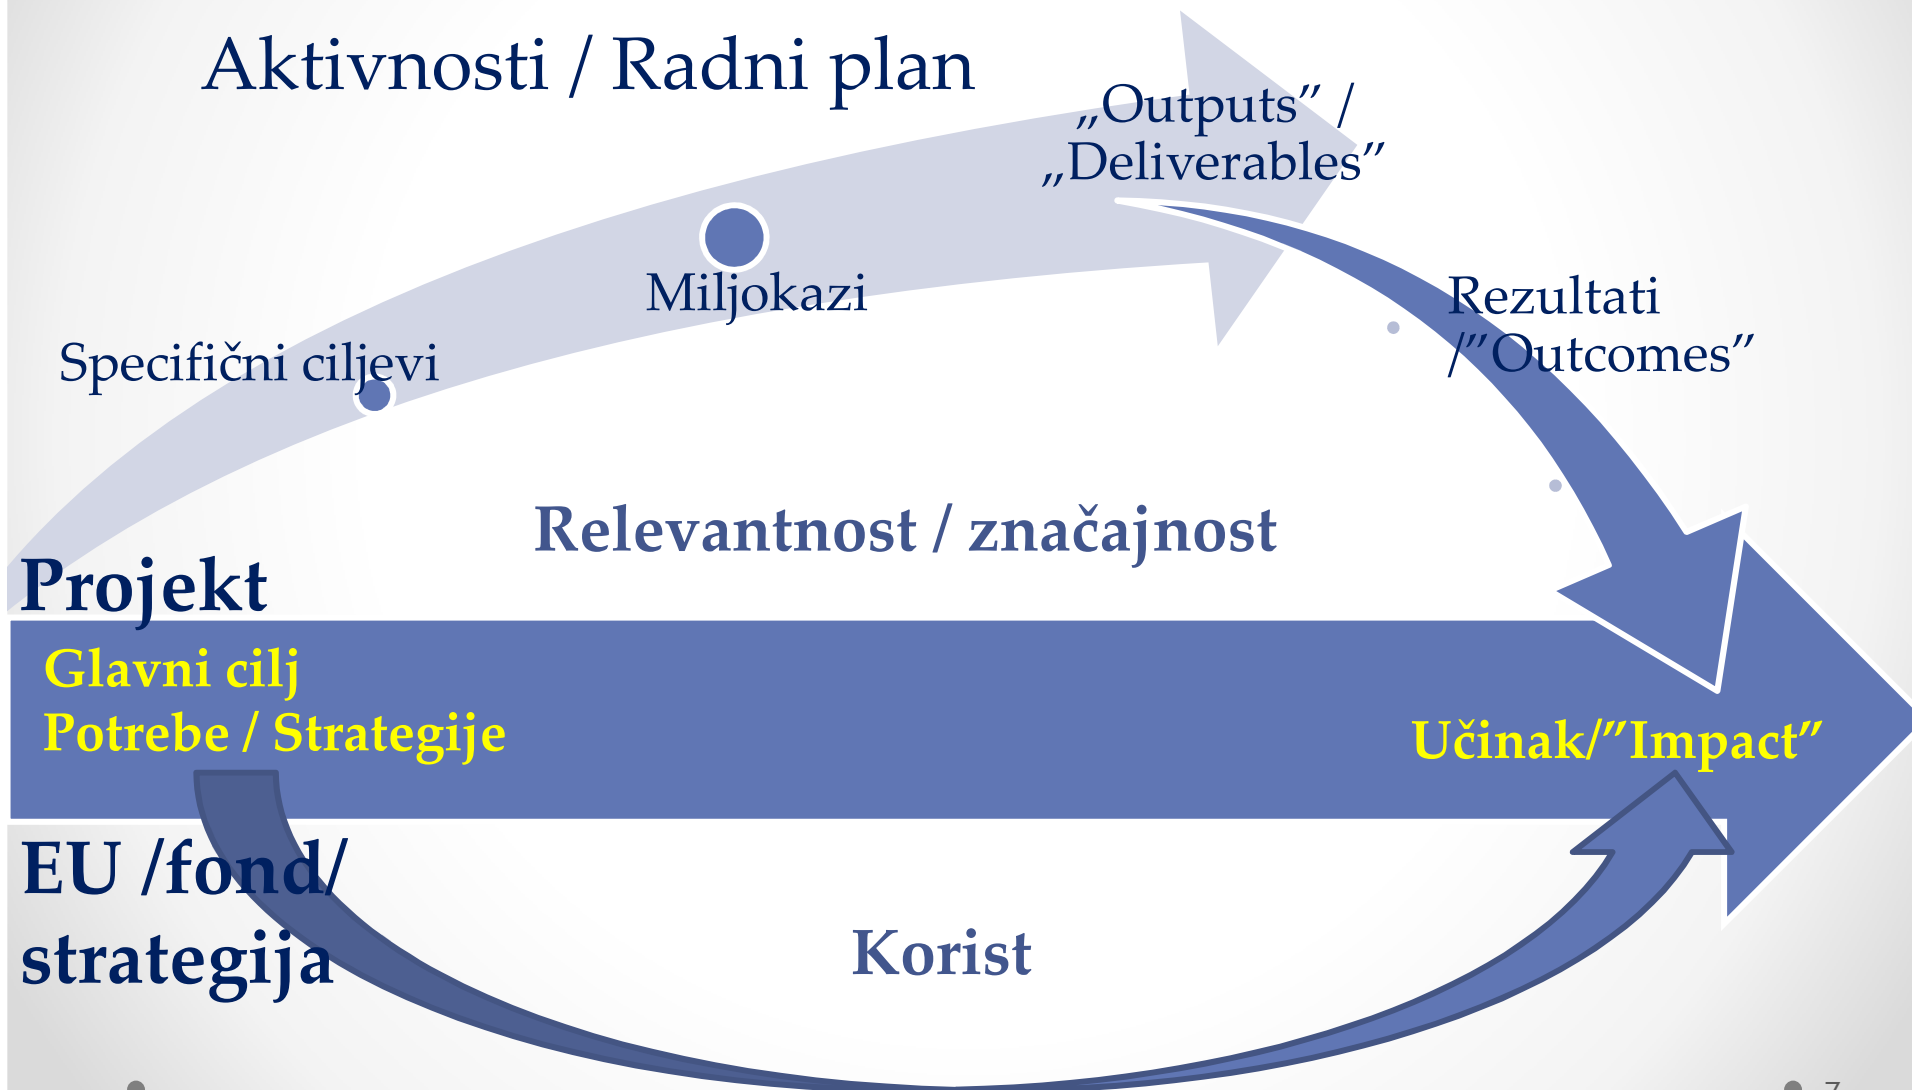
Aktivnosti / Radni plan

„Outputs” / „Deliverables”

Miljokazi

Rezultati /”Outcomes”

Specifični ciljevi

Relevantnost / značajnost

Projekt

Glavni cilj
Potrebe / Strategije

Učinak/”Impact”

EU /fond/ strategija

Korist

7